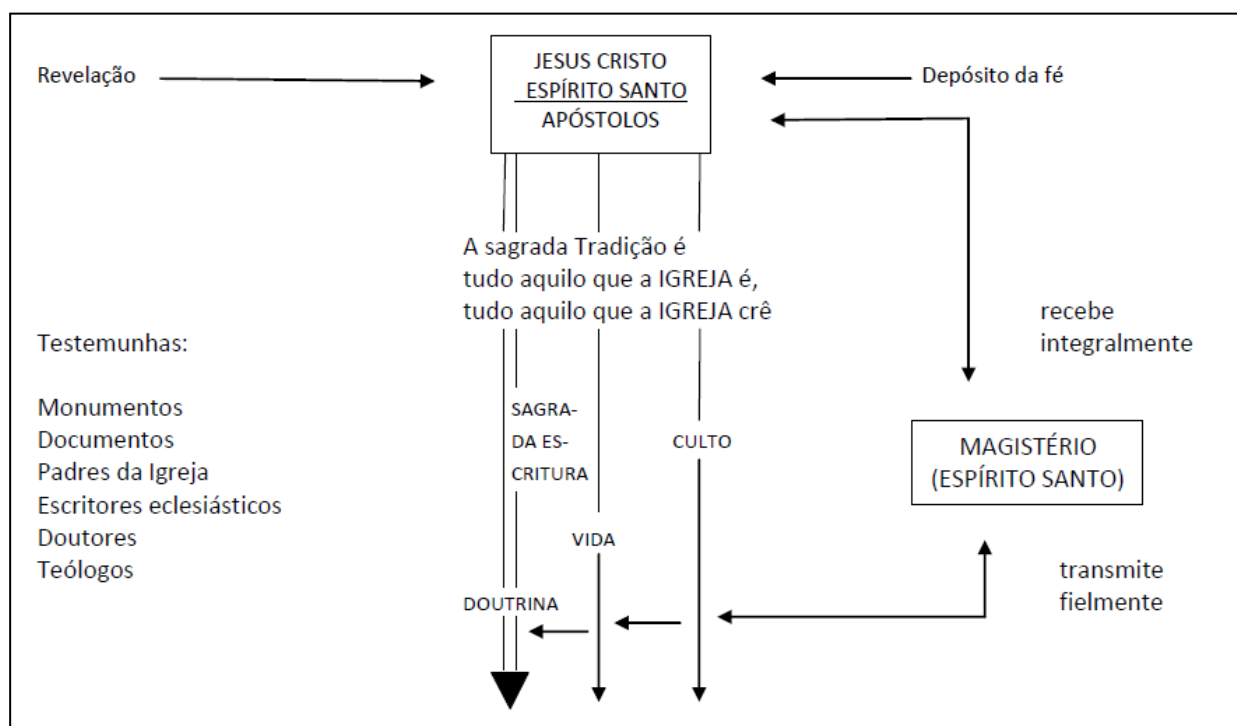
Revelação

JESUS CRISTO
ESPÍRITO SANTO
APÓSTOLOS

Depósito da fé

A sagrada Tradição é tudo aquilo que a IGREJA é, tudo aquilo que a IGREJA crê

recebe integralmente

Testemunhas:

Monumentos
Documentos
Padres da Igreja
Escritores eclesiásticos
Doutores
Teólogos

SAGRADA ESCRITURA

CULTO

MAGISTÉRIO
(ESPÍRITO SANTO)

VIDA

transmite fielmente

DOUTRINA